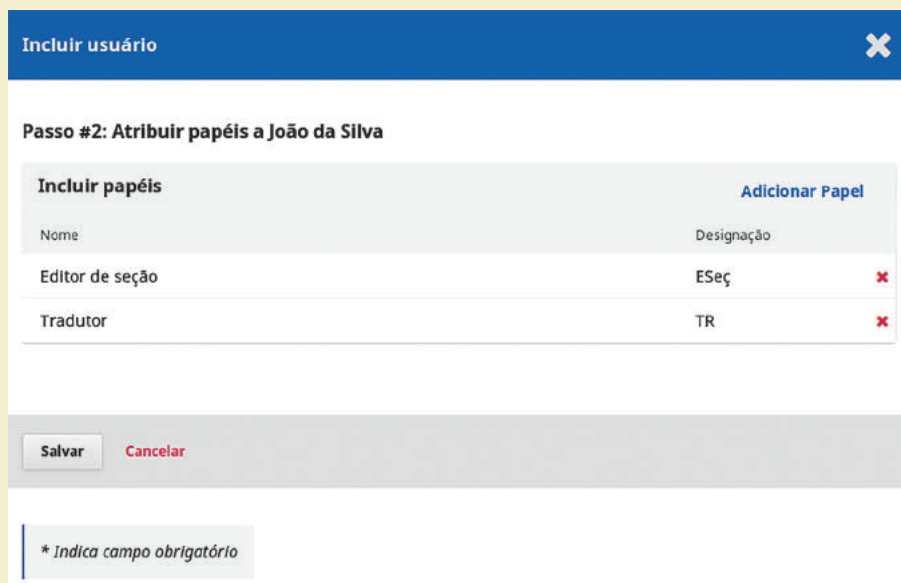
Incluir usuário

Passo #2: Atribuir papéis a João da Silva

Incluir papéis

Adicionar Papel

| Nome | Designação |
|---|---|
| Editor de seção | ESeç |
| Tradutor | TR |

Salvar

Cancelar

* Indica campo obrigatório